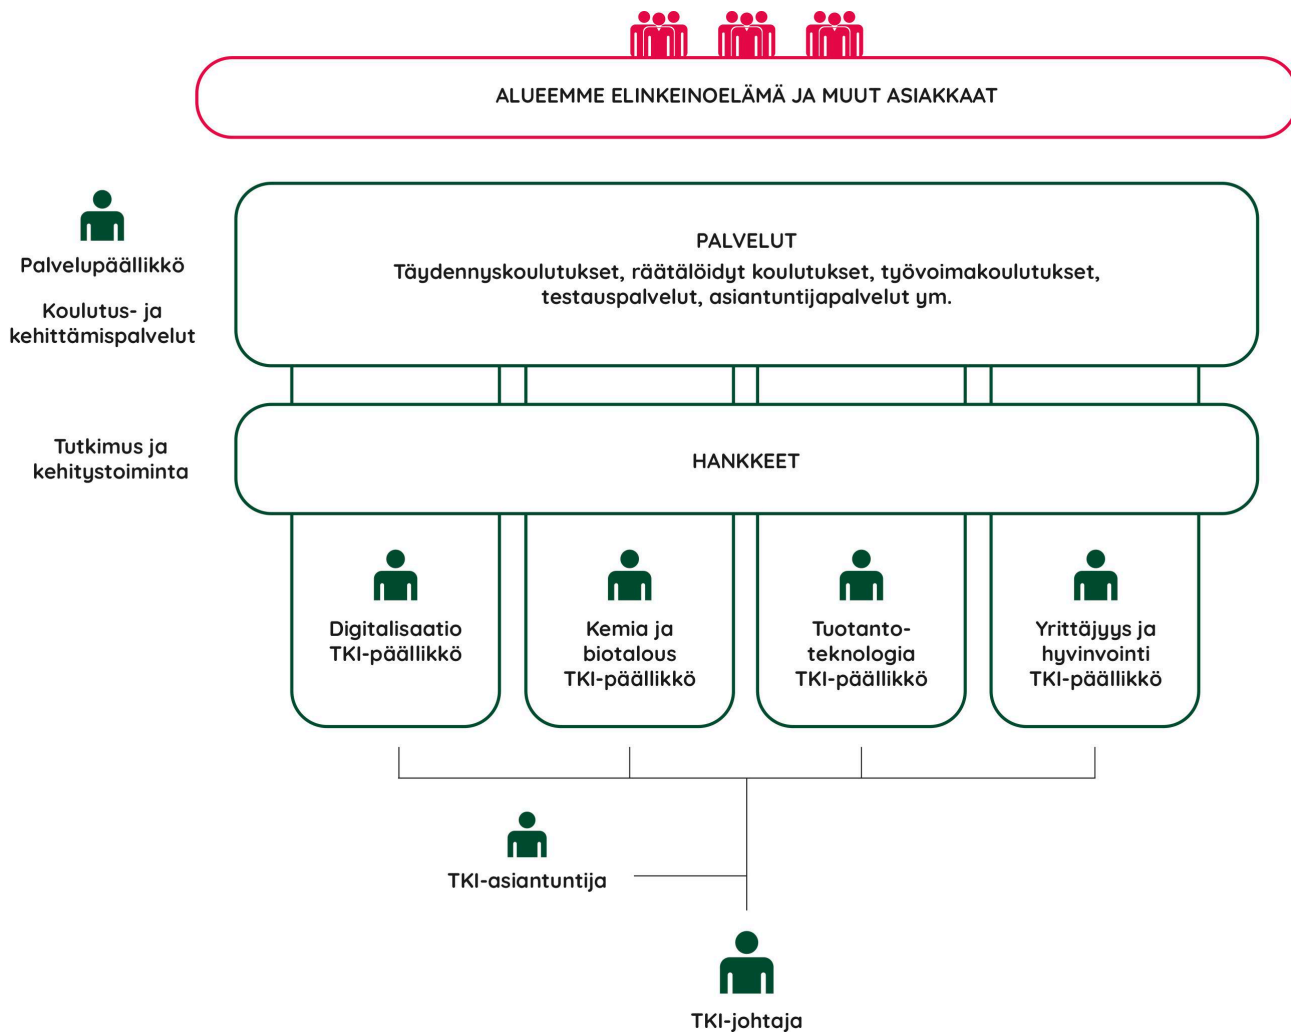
ALUEEMME ELINKEINOELÄMÄ JA MUUT ASIAKKAAT

Palvelupäällikkö

Koulutus- ja kehittämispalvelut

PALVELUT
Täydennyskoulutukset, räätälöidyt koulutukset, työvoimakoulutukset, testauspalvelut, asiantuntijapalvelut ym.

Tutkimus ja kehitystoiminta

HANKKEET

Digitalisaatio TKI-päällikkö

Kemia ja biotalous TKI-päällikkö

Tuotanto-teknologia TKI-päällikkö

Yrittäjyys ja hyvinvointi TKI-päällikkö

TKI-asiantuntija

TKI-johtaja